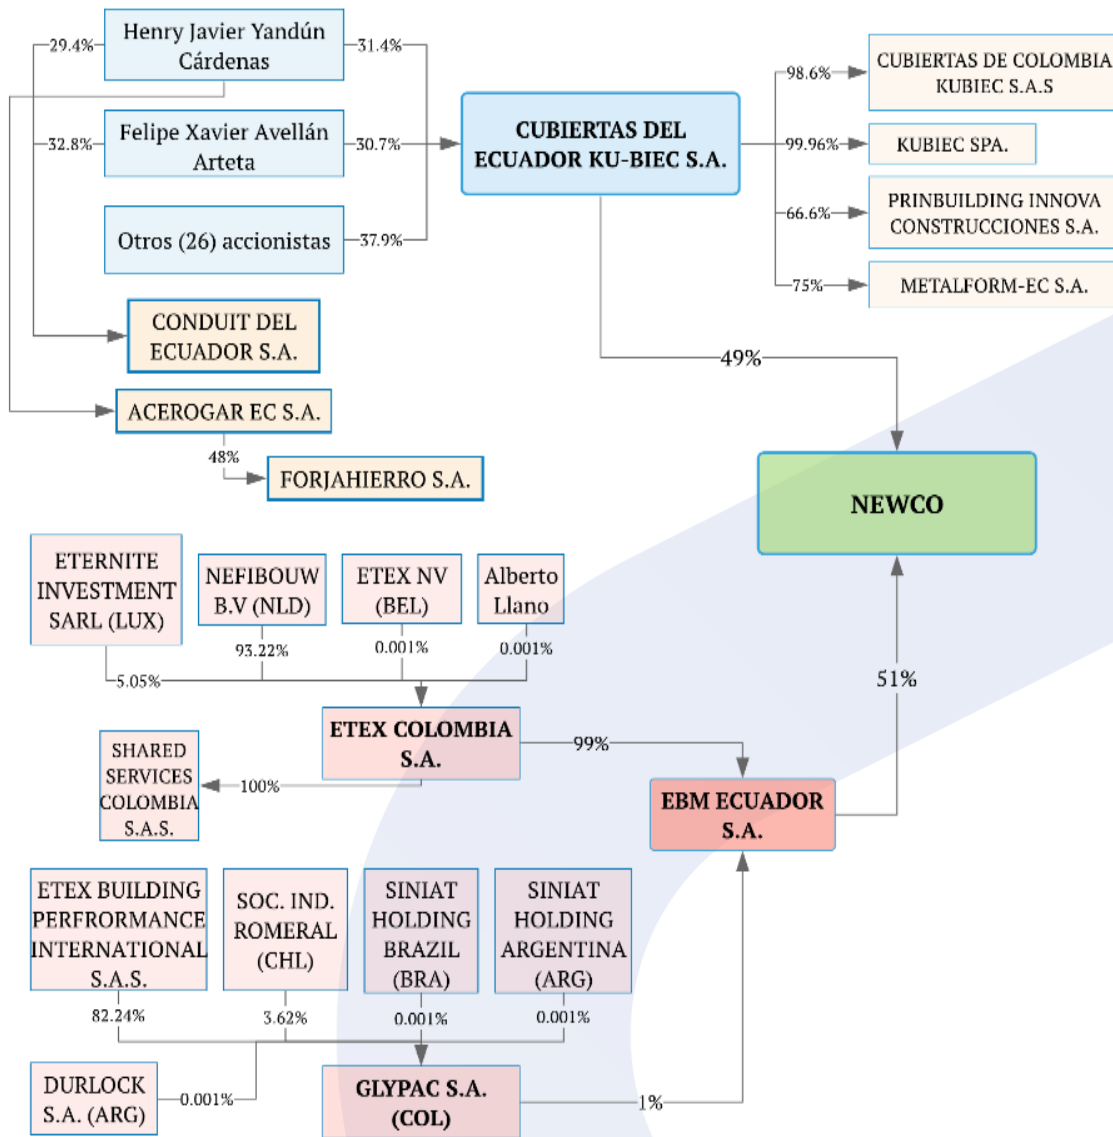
Henry Javier Yandún Cárdenas
29.4%
31.4%
Felipe Xavier Avellán Arteta
32.8%
30.7%
Otros (26) accionistas
37.9%
CUBIERTAS DEL ECUADOR KU-BIEC S.A.
98.6%
CUBIERTAS DE COLOMBIA KUBIEC S.A.S
99.96%
KUBIEC SPA.
66.6%
PRINBUILDING INNOVA CONSTRUCCIONES S.A.
75%
METALFORM-EC S.A.
CONDUIT DEL ECUADOR S.A.
ACEROGAR EC S.A.
48%
FORJAHIERRO S.A.
49%
NEWCO
ETERNITE INVESTMENT SARL (LUX)
NEFIBOUW B.V (NLD)
ETEX NV (BEL)
Alberto Llano
93.22%
0.001%
0.001%
5.05%
51%
ETEX COLOMBIA S.A.
99%
SHARED SERVICES COLOMBIA S.A.S.
100%
EBM ECUADOR S.A.
ETEX BUILDING PERFRFORMANCE INTERNATIONAL S.A.S.
SOC. IND. ROMERAL (CHL)
SINIAT HOLDING BRAZIL (BRA)
SINIAT HOLDING ARGENTINA (ARG)
82.24%
3.62%
0.001%
0.001%
DURLOCK S.A. (ARG)
0.001%
GLYPAC S.A. (COL)
1%